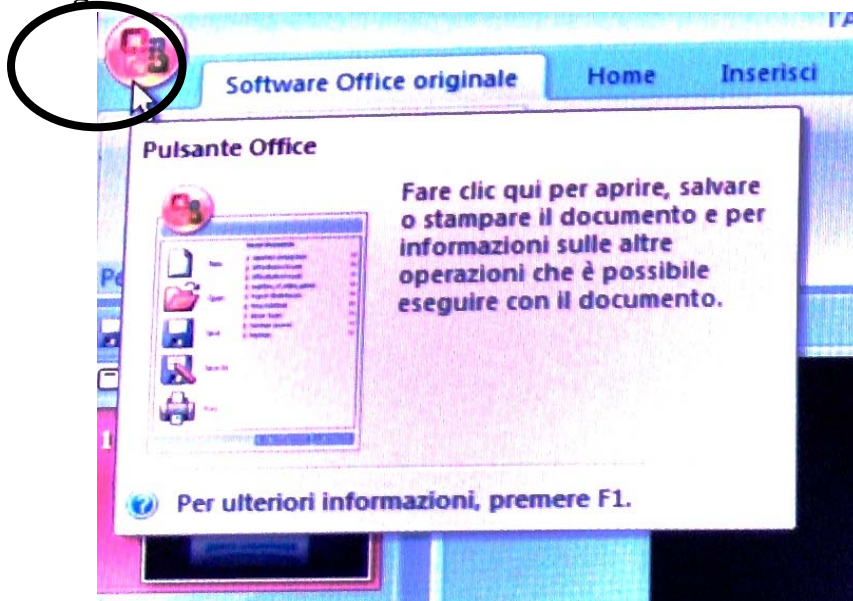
Software Office originale

Home

Inserisci

Pulsante Office

Fare clic qui per aprire, salvare o stampare il documento e per informazioni sulle altre operazioni che è possibile eseguire con il documento.

Per ulteriori informazioni, premere F1.